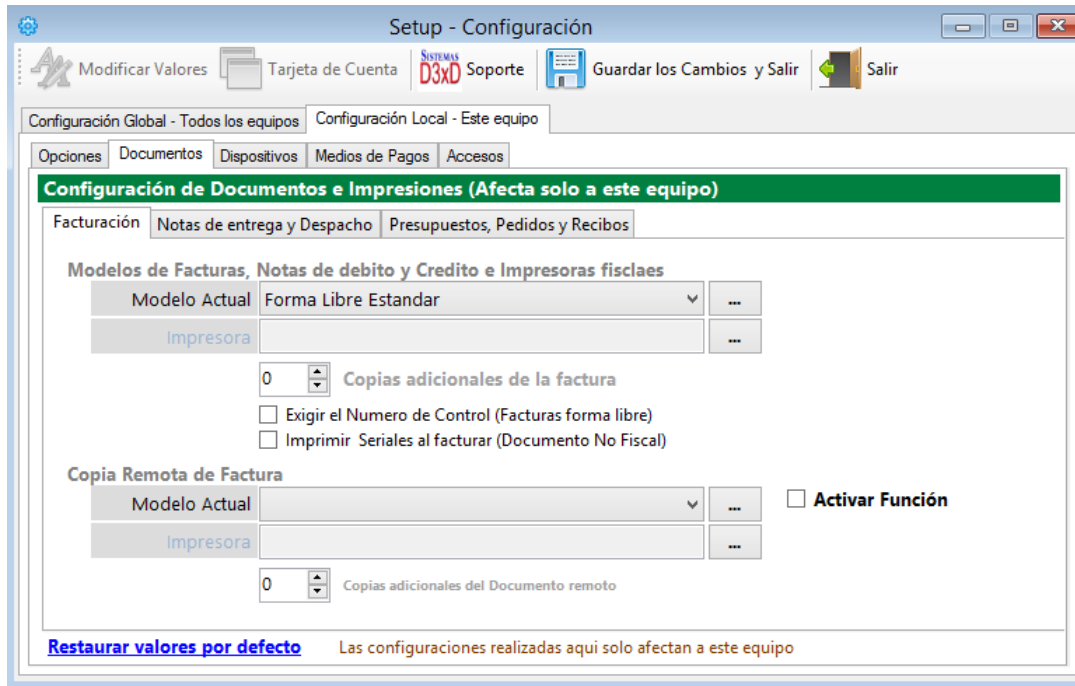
Setup - Configuración

Modificar Valores | Tarjeta de Cuenta | SISTEMAS D3xD Soporte | Guardar los Cambios y Salir | Salir

Configuración Global - Todos los equipos | Configuración Local - Este equipo

Opciones | Documentos | Dispositivos | Medios de Pagos | Accesos

Configuración de Documentos e Impresiones (Afecta solo a este equipo)

Facturación | Notas de entrega y Despacho | Presupuestos, Pedidos y Recibos

Modelos de Facturas, Notas de debito y Credito e Impresoras fisclaes

Modelo Actual | Forma Libre Estandar | ...

Impresora | ...

0 Copias adicionales de la factura

Exigir el Numero de Control (Facturas forma libre)

Imprimir Seriales al facturar (Documento No Fiscal)

Copia Remota de Factura

Modelo Actual | ... Activar Función

Impresora | ...

0 Copias adicionales del Documento remoto

Restaurar valores por defecto Las configuraciones realizadas aqui solo afectan a este equipo